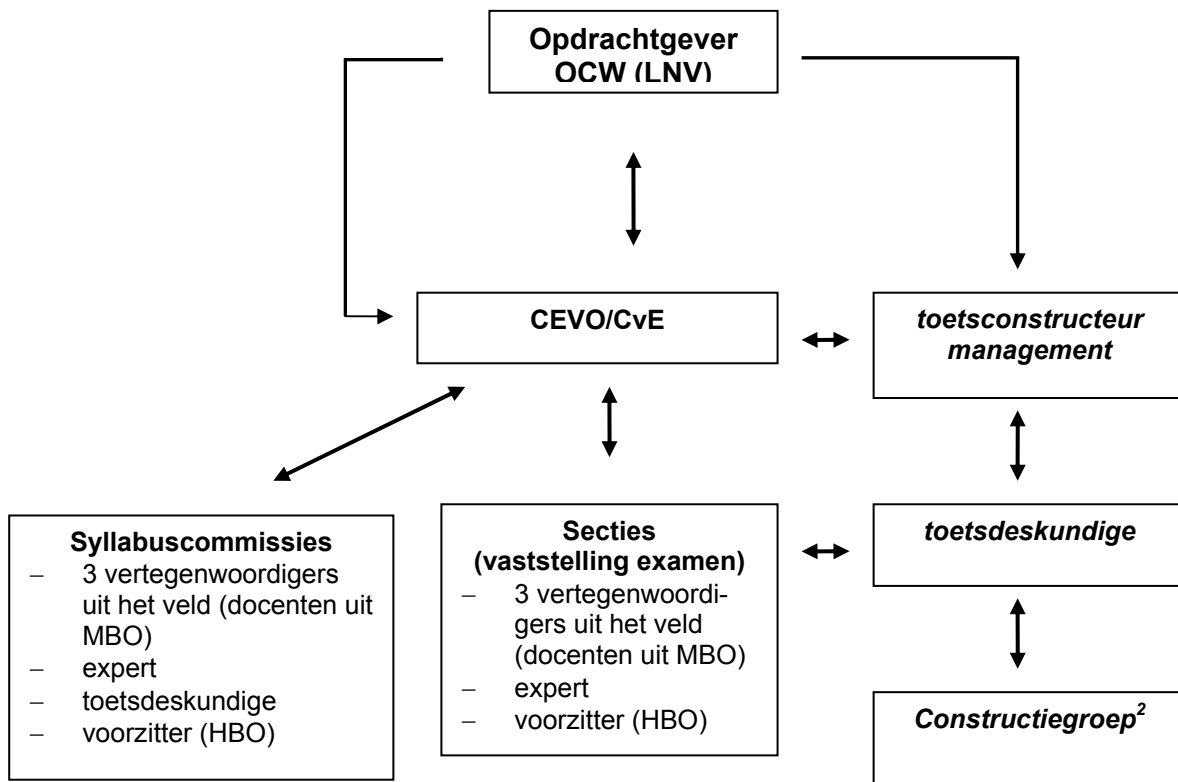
**Opdrachtgever OCW (LNV)**

**CEVO/CvE**

*toetsconstructeur management*

**Syllabuscommissies**
- 3 vertegenwoordigers uit het veld (docenten uit MBO)
- expert
- toetsdeskundige
- voorzitter (HBO)

**Secties (vaststelling examen)**
- 3 vertegenwoordigers uit het veld (docenten uit MBO)
- expert
- voorzitter (HBO)

*toetsdeskundige*

*Constructiegroep*$^2$